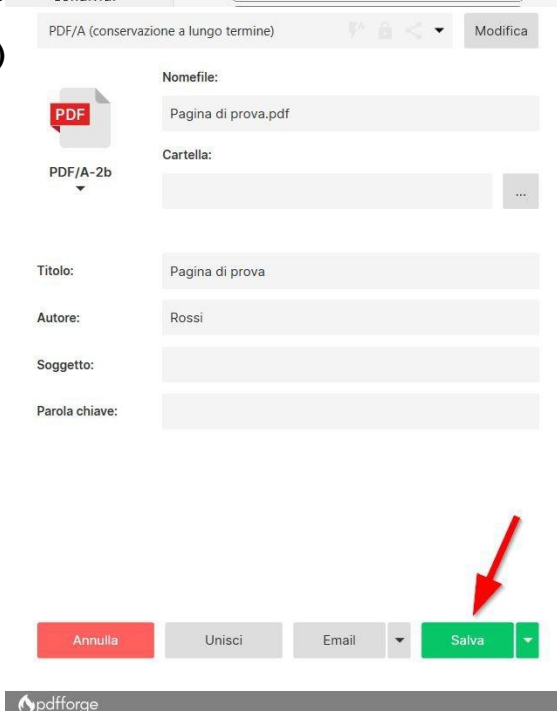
PDF/A (conservazione a lungo termine)

Modifica

Nomefile:

Pagina di prova.pdf

PDF

PDF/A-2b

Cartella:

...

Titolo:

Pagina di prova

Autore:

Rossi

Soggetto:

Parola chiave:

Annulla

Unisci

Email

Salva

pdfforge